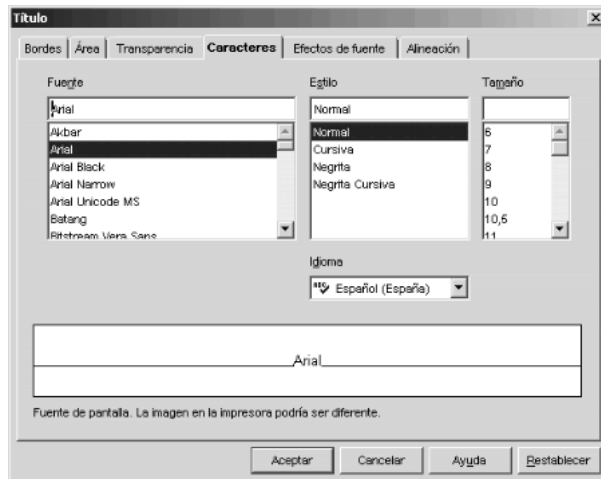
Título

Bordes | Área | Transparencia | Caracteres | Efectos de fuente | Alineación

Fuente

Arial

Akbar
Arial
Arial Black
Arial Narrow
Arial Unicode MS
Batang
Bitstream Vera Sans

Estilo

Normal

Normal
Cursiva
Negrita
Negrita Cursiva

Tamaño

6
7
8
9
10
10,5
11

Idioma

Español (España)

Arial

Fuente de pantalla. La imagen en la impresora podría ser diferente.

Aceptar | Cancelar | Ayuda | Restablecer